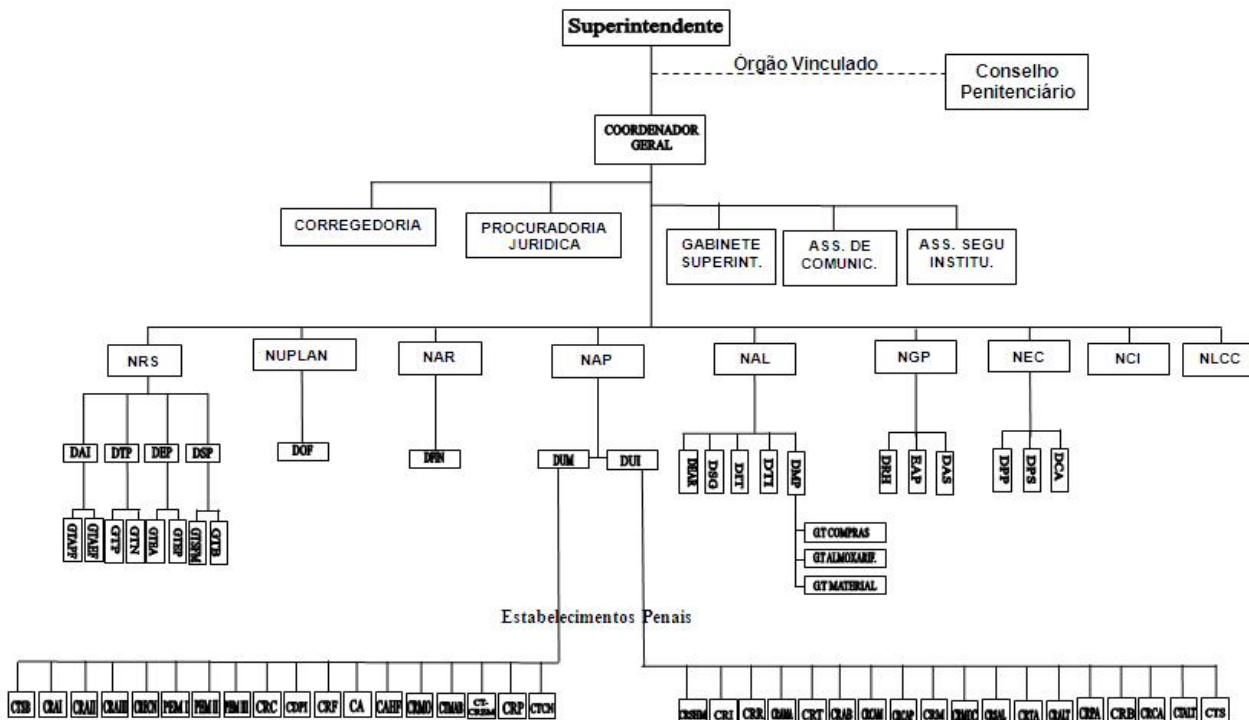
Superintendente

Órgão Vinculado

Conselho Penitenciário

COORDENADOR GERAL

CORREGEDORIA

PROCURADORIA JURIDICA

GABINETE SUPERINT.

ASS. DE COMUNIC.

ASS. SEGU INSTITU.

NRS

NUPLAN

NAR

NAP

NAL

NGP

NEC

NCI

NLCC

DAI DTP DEP DSP

GTAPF GTAEF GTP GTN GTRA GTEP GTSPM GTCB

DOF

DFIN

DUM DUI

DEAR DSG DIT DTI DMP

GT COMPRAS

GT ALMOXARIF.

GT MATERIAL

DRH EAP DAS

DPP DPS DCA

Estabelecimentos Penais

CTSB CRAI CRAII CRAIII CRFCN PEM I PEM II PEM III CRC CDPI CRF CA CAHF CRMO CRMAB CT-CRSBM CRP CTCN

CRSBM CRI CRR CRMM CRT CRAB CRGM CRCAP CRSM CRMCC CRAL CRTA CRALT CRPA CRB CRCA CRALT CTS